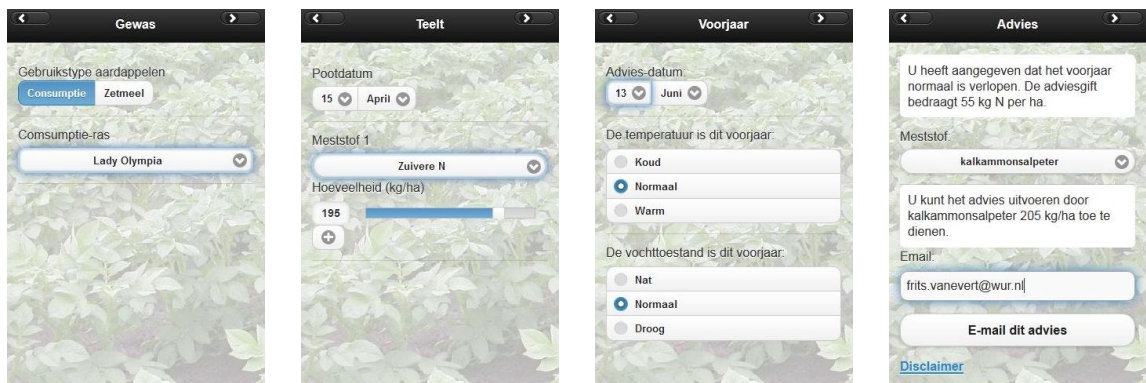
Gewas

Gebruikstype aardappelen

Consumptie Zetmeel

Comsumptie-ras

Lady Olympia

Teelt

Pootdatum

15 April

Meststof 1

Zuivere N

Hoeveelheid (kg/ha)

195

Voorjaar

Advies-datum:

13 Juni

De temperatuur is dit voorjaar:

Koud

Normaal

Warm

De vochttoestand is dit voorjaar:

Nat

Normaal

Droog

Advies

U heeft aangegeven dat het voorjaar normaal is verlopen. De adviesgift bedraagt 55 kg N per ha.

Meststof:

kalkammonsalpeter

U kunt het advies uitvoeren door kalkammonsalpeter 205 kg/ha toe te dienen.

Email:

frits.vanevert@wur.nl

E-mail dit advies

Disclaimer